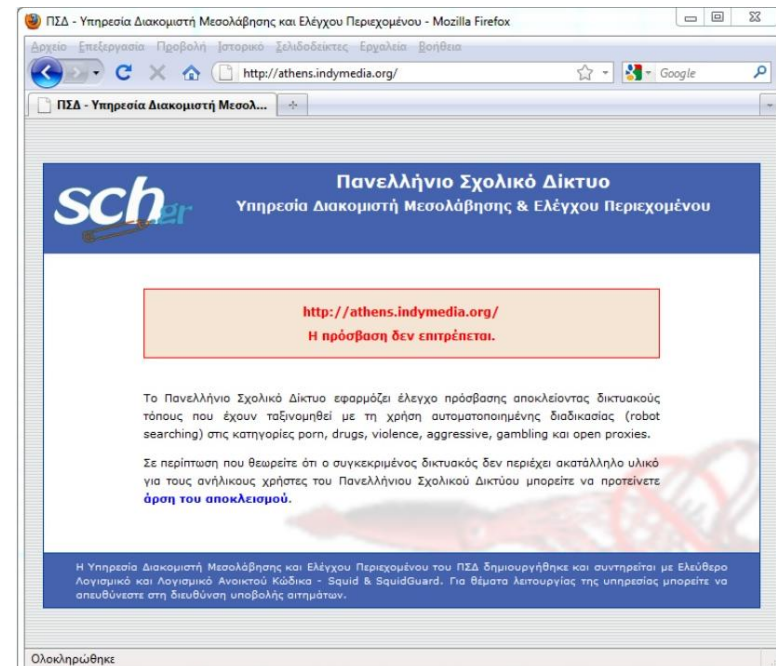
ΠΣΔ - Υπηρεσία Διακομιστή Μεσολάβησης και Ελέγχου Περιεχομένου - Mozilla Firefox

Αρχείο Επεξεργασία Προβολή Ιστορικό Σελιδοδείκτες Εργαλεία Βοήθεια

http://athens.indymedia.org/

Google

ΠΣΔ - Υπηρεσία Διακομιστή Μεσολ...

sch

Πανελλήνιο Σχολικό Δίκτυο
Υπηρεσία Διακομιστή Μεσολάβησης & Ελέγχου Περιεχομένου

http://athens.indymedia.org/
Η πρόσβαση δεν επιτρέπεται.

Το Πανελλήνιο Σχολικό Δίκτυο εφαρμόζει έλεγχο πρόσβασης αποκλείοντας δικτυακούς τόπους που έχουν ταξινομηθεί με τη χρήση αυτοματοποιημένης διαδικασίας (robot searching) στις κατηγορίες porn, drugs, violence, aggressive, gambling και open proxies.

Σε περίπτωση που θεωρείτε ότι ο συγκεκριμένος δικτυακός δεν περιέχει ακατάλληλο υλικό για τους ανήλικους χρήστες του Πανελλήνιου Σχολικού Δικτύου μπορείτε να προτείνετε άρση του αποκλεισμού.

Η Υπηρεσία Διακομιστή Μεσολάβησης και Ελέγχου Περιεχομένου του ΠΣΔ δημιουργήθηκε και συντηρείται με Ελεύθερο Λογισμικό και Λογισμικό Ανοικτού Κώδικα - Squid & SquidGuard. Για θέματα λειτουργίας της υπηρεσίας μπορείτε να απευθύνεστε στη διεύθυνση υποβολής αιτημάτων.

Ολοκληρώθηκε